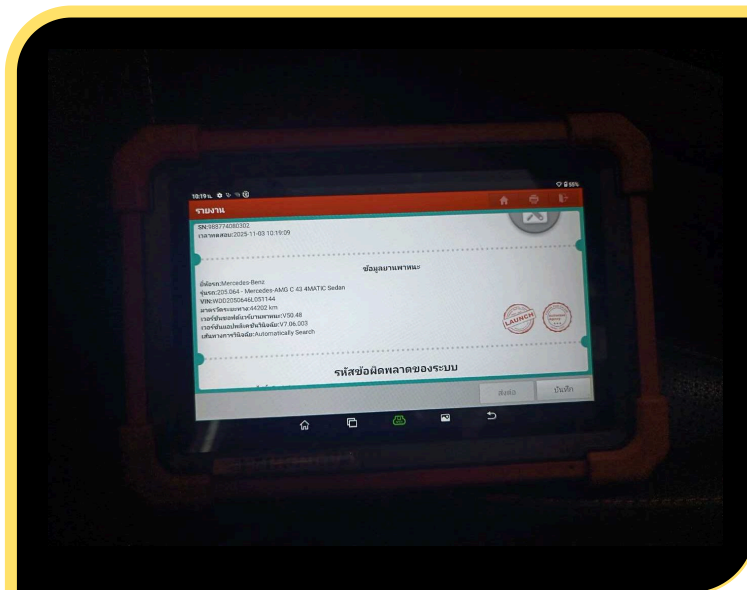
10:19 น.
58%

รายงาน

SN:988774080302
เวลาทดสอบ:2025-11-03 10:19:09

ข้อมูลยานพาหนะ

ยี่ห้อรถ:Mercedes-Benz
รุ่นรถ:205.064 - Mercedes-AMG C 43 4MATIC Sedan
VIN:WDD2050646L051144
มาตรวัดระยะทาง:44202 km
เวอร์ชันซอฟต์แวร์ยานพาหนะ:V50.48
เวอร์ชันแอปพลิเคชันวินิจฉัย:V7.06.003
เส้นทางการวินิจฉัย:Automatically Search

LAUNCH

รหัสข้อผิดพลาดของระบบ

ส่งต่อ
บันทึก